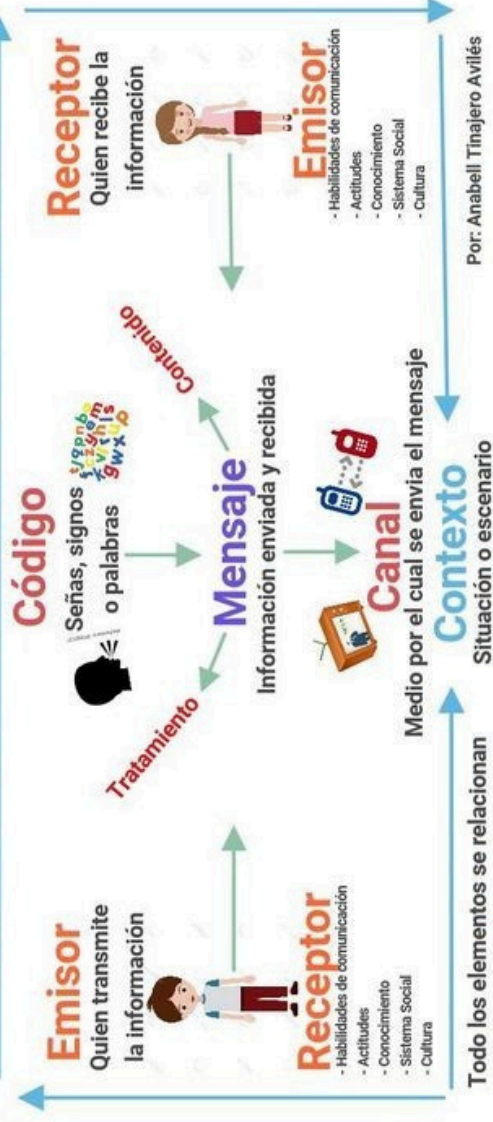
Emisor
Quien transmite la información

Receptor
- Habilidades de comunicación
- Actitudes
- Conocimiento
- Sistema Social
- Cultura

Código
Señas, signos o palabras

Mensaje
Información enviada y recibida

Tratamiento

Contenido

Canal
Medio por el cual se envía el mensaje

Contexto
Situación o escenario

Receptor
Quien recibe la información

Emisor
- Habilidades de comunicación
- Actitudes
- Conocimiento
- Sistema Social
- Cultura

Todo los elementos se relacionan

Por: Anabell Tinajero Avilés